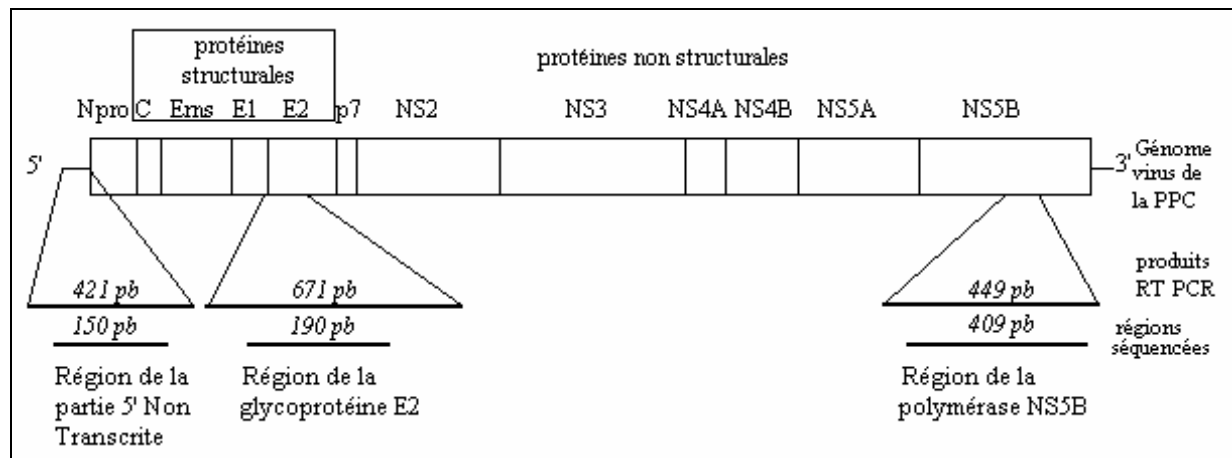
protéines structurales

protéines non structurales

Npro C Erns E1 E2 p7 NS2 NS3 NS4A NS4B NS5A NS5B

5'

3'

Génome virus de la PPC

421 pb

150 pb

671 pb

190 pb

449 pb

409 pb

produits RT PCR

régions séquencées

Région de la partie 5' Non Transcrite

Région de la glycoprotéine E2

Région de la polymérase NS5B